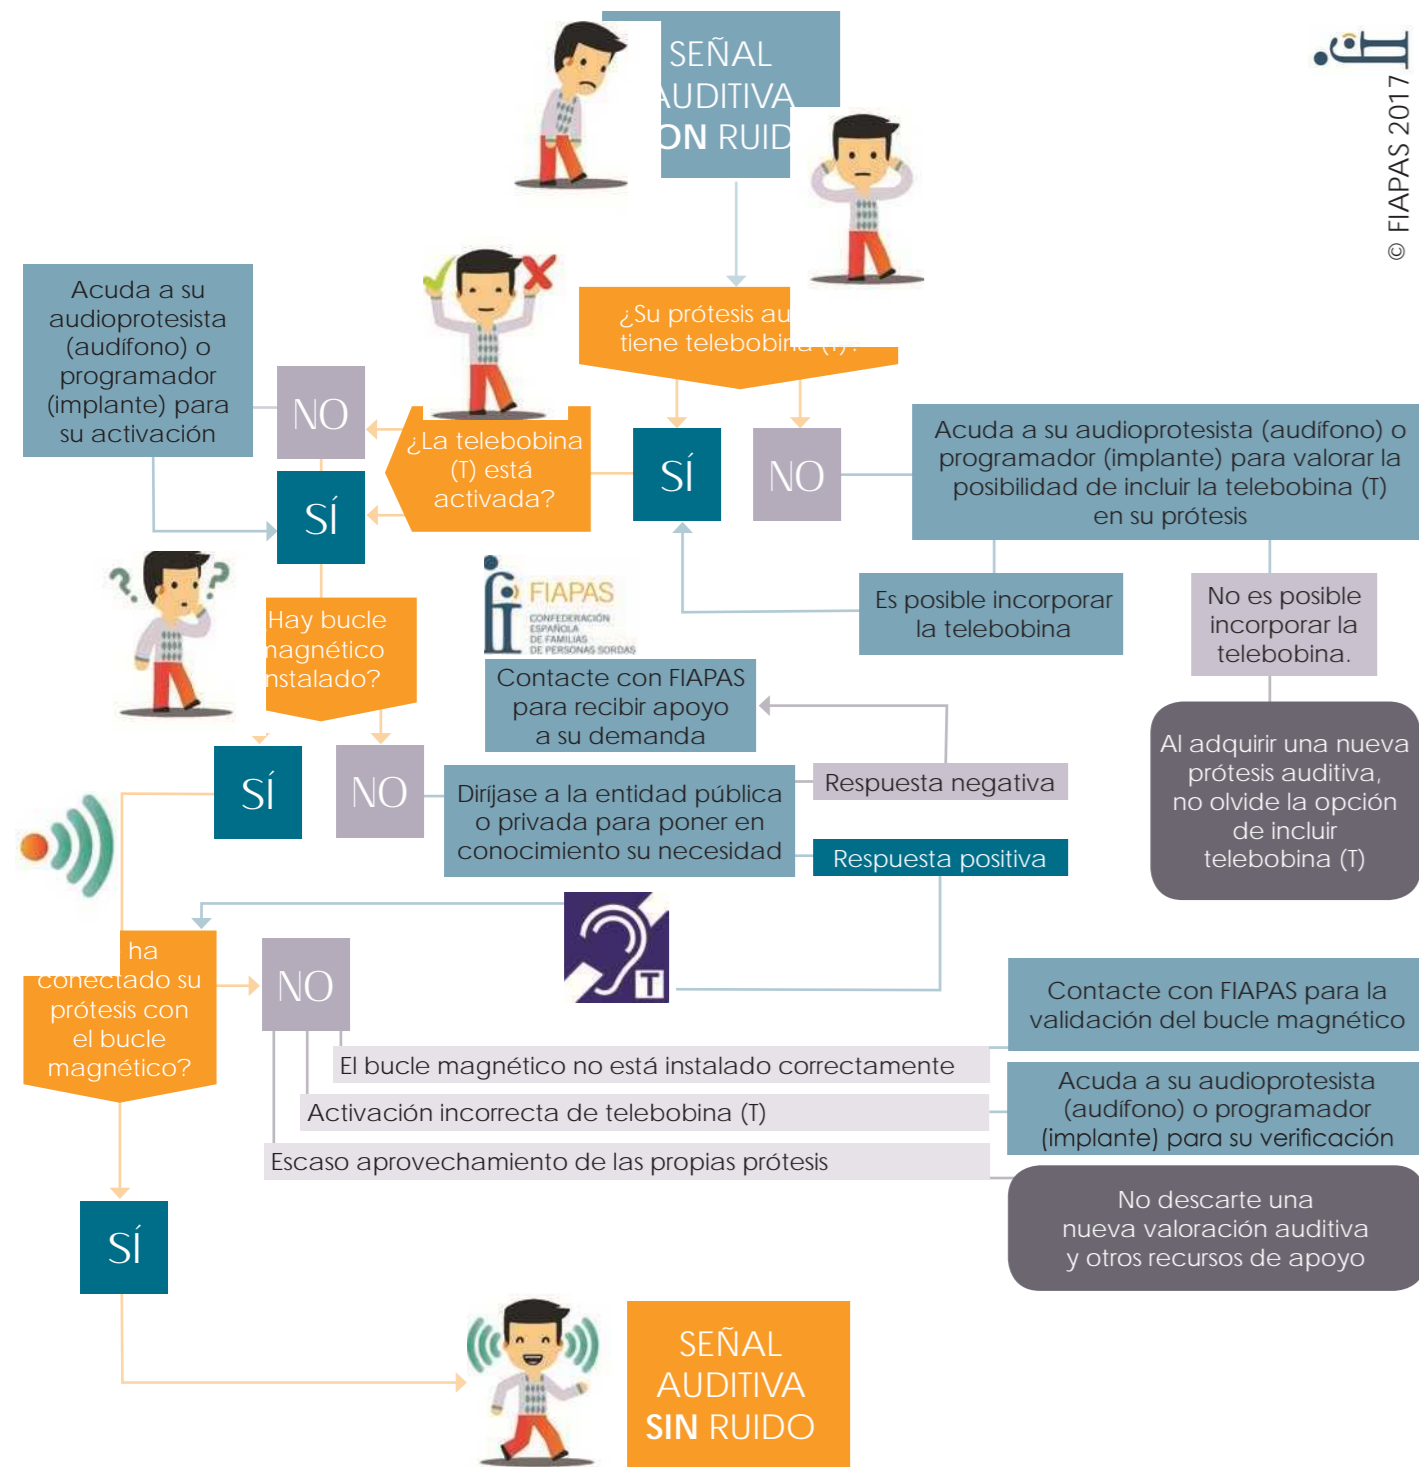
SEÑAL
AUDITIVA
ON RUID

© FIAPAS 2017

¿Su prótesis au
tiene telebobina (T)?

Acuda a su audioprotesista (audífono) o programador (implante) para su activación

NO

¿La telebobina (T) está activada?

SÍ

NO

Acuda a su audioprotesista (audífono) o programador (implante) para valorar la posibilidad de incluir la telebobina (T) en su prótesis

SÍ

Es posible incorporar la telebobina

No es posible incorporar la telebobina.

Hay bucle
nagnético
nstalado?

FIAPAS
CONFEDERACIÓN ESPAÑOLA DE FAMILIAS DE PERSONAS SORDAS

Contacte con FIAPAS para recibir apoyo a su demanda

Al adquirir una nueva prótesis auditiva, no olvide la opción de incluir telebobina (T)

SÍ

NO

Dirijase a la entidad pública o privada para poner en conocimiento su necesidad

Respuesta negativa

Respuesta positiva

ha
conectado su prótesis con el bucle magnético?

NO

T

Contacte con FIAPAS para la validación del bucle magnético

El bucle magnético no está instalado correctamente

Activación incorrecta de telebobina (T)

Acuda a su audioprotesista (audífono) o programador (implante) para su verificación

Escaso aprovechamiento de las propias prótesis

No descarte una nueva valoración auditiva y otros recursos de apoyo

SÍ

SEÑAL
AUDITIVA
SIN RUIDO